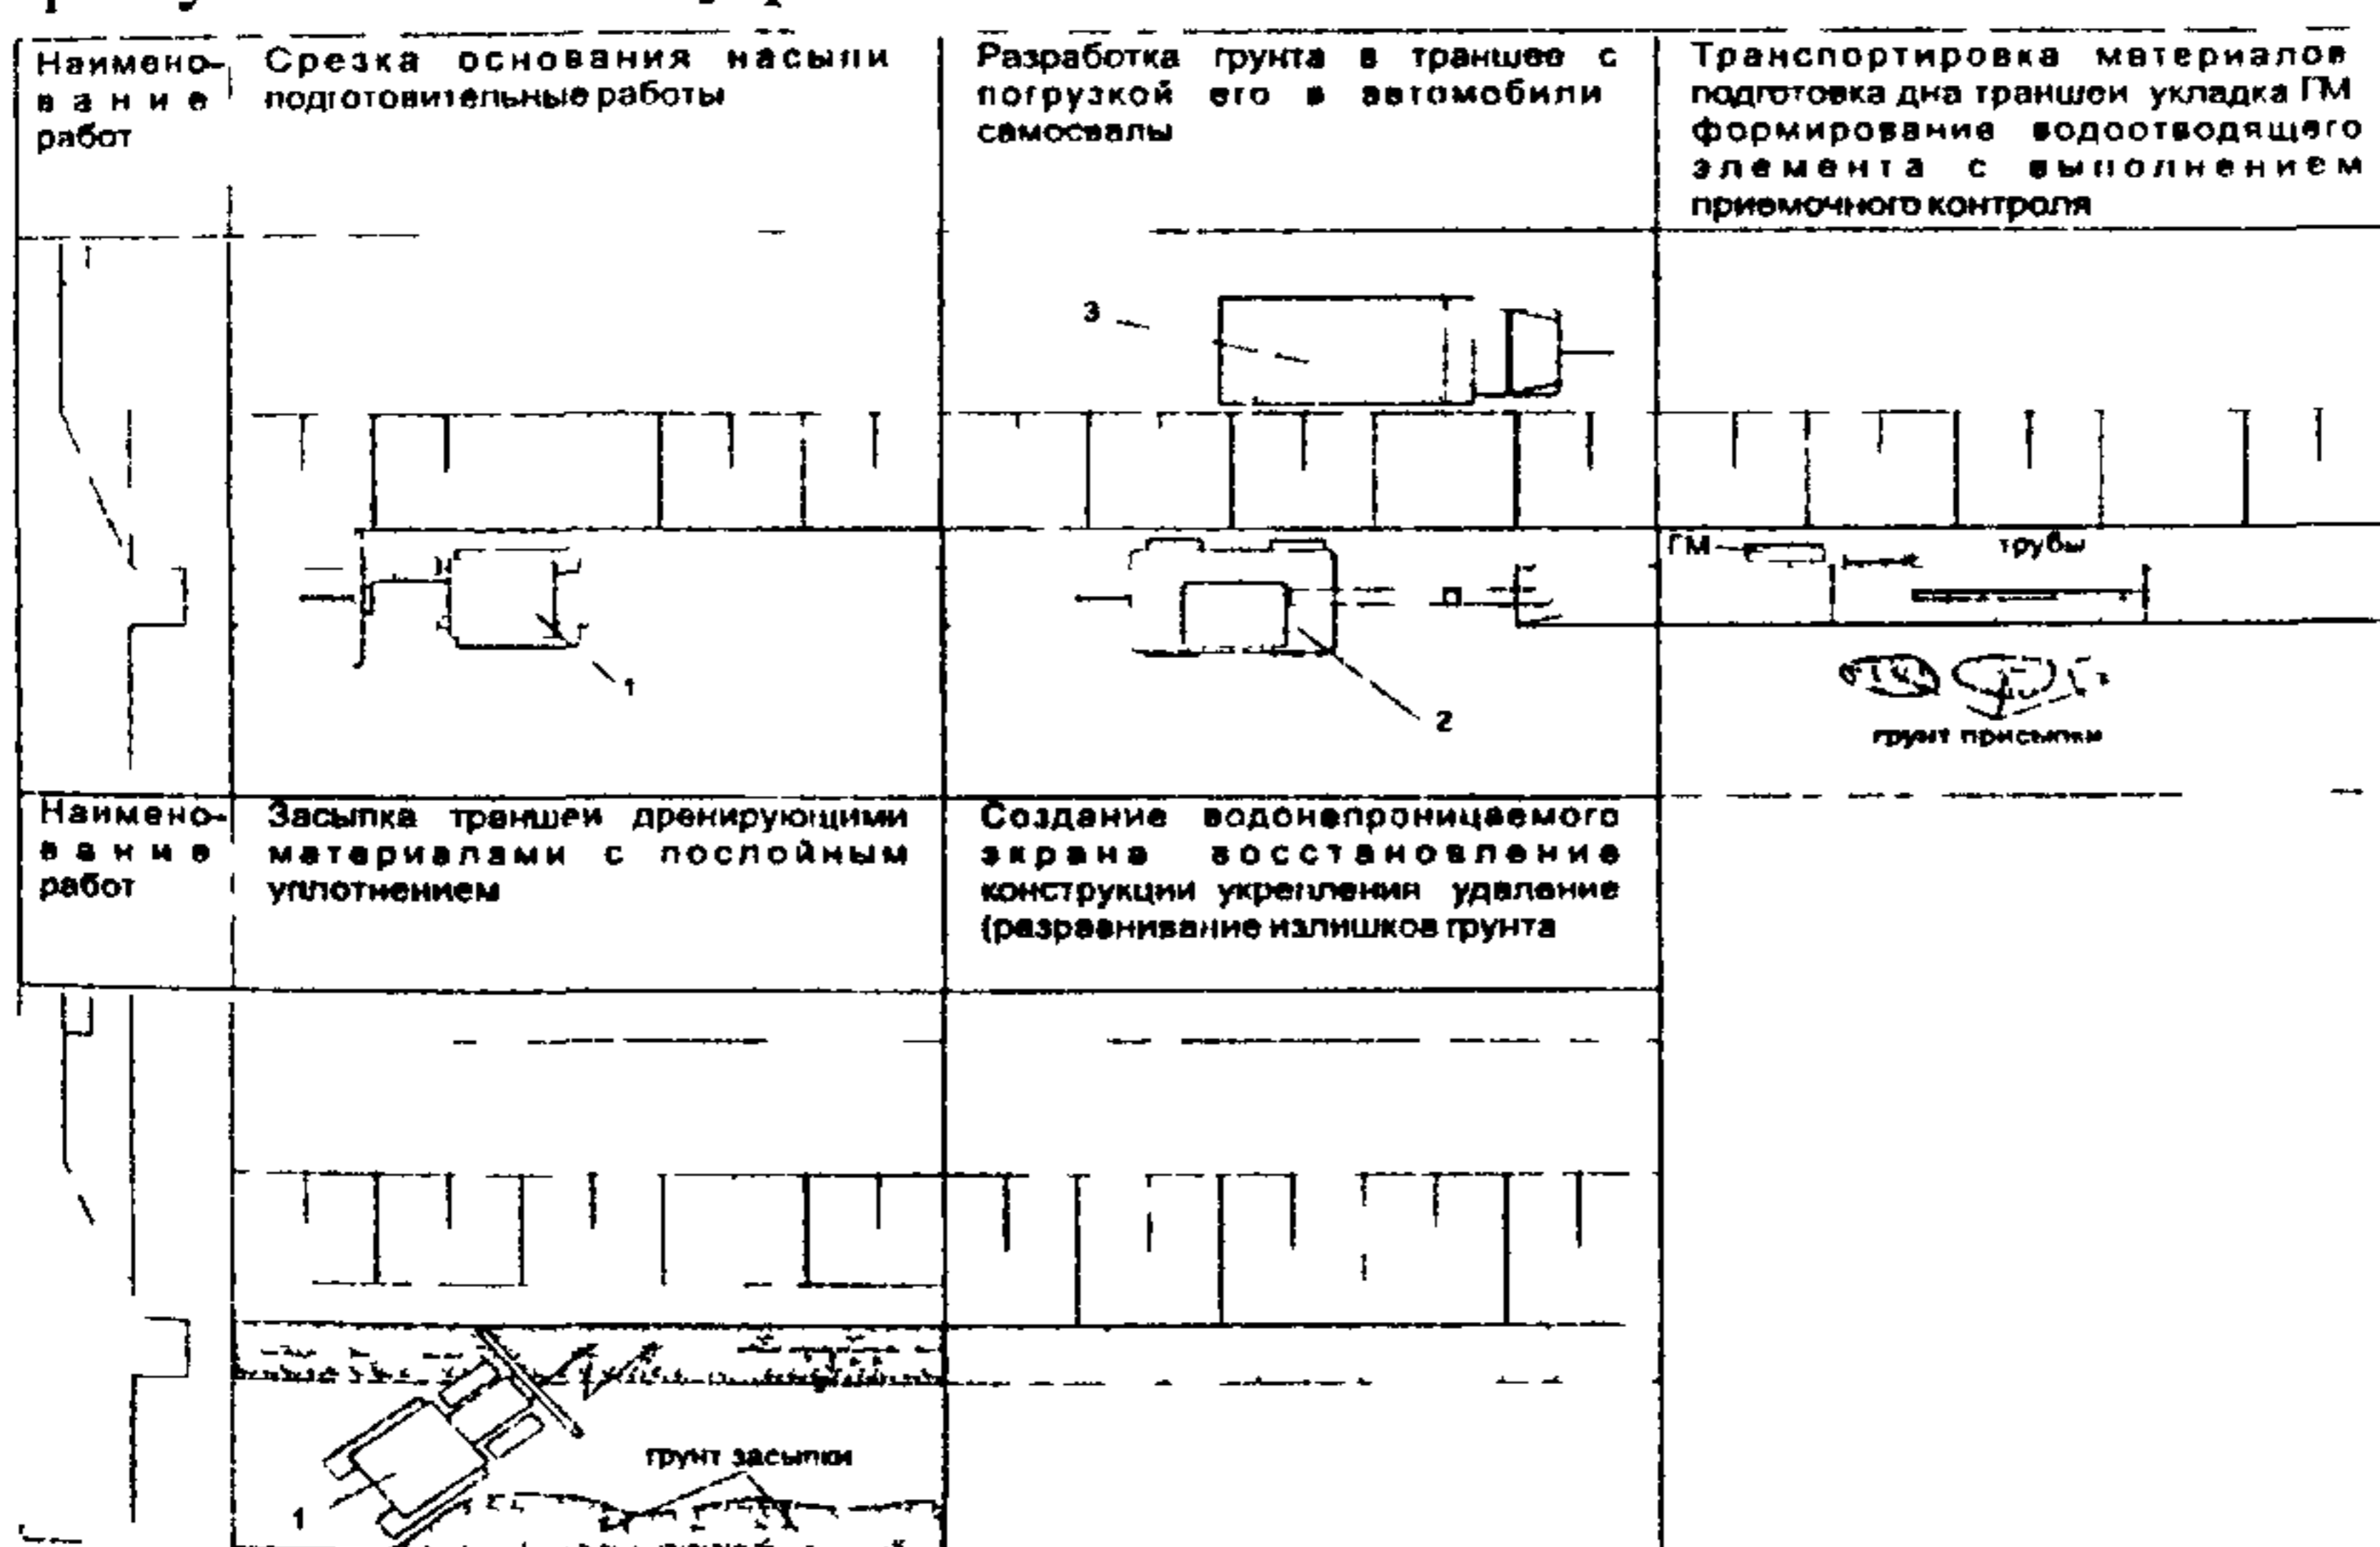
| Наименование работ | Срезка основания насыпи подготовительные работы | Разработка грунта в траншее с погрузкой его в автомобили самосвалы | Транспортировка материалов подготовка дна траншеи укладка ГМ формирование водоотводящего элемента с выполнением приемочного контроля |
|---|---|---|---|
| | 1 | 3 2 | ГМ трубы грунт присыпки |
| Наименование работ | Засыпка траншеи дренирующими материалами с послойным уплотнением | Создание водонепроницаемого экрана восстановление конструкции укрепления удаление (разравнивание излишков грунта | |
| | грунт засыпки 1 | | |